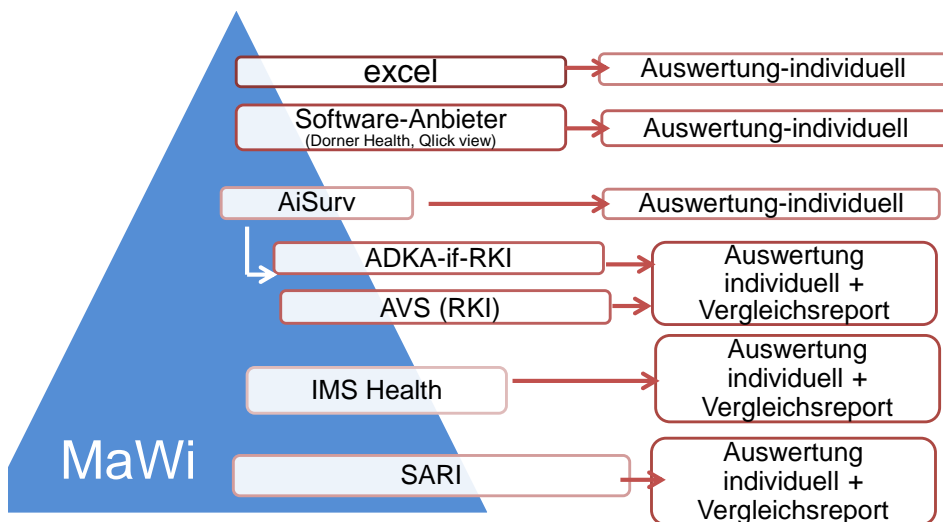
excel
Auswertung-individuell

Software-Anbieter
(Dorner Health, Qlick view)
Auswertung-individuell

AiSurv
Auswertung-individuell

ADKA-if-RKI
AVS (RKI)
Auswertung individuell + Vergleichsreport

IMS Health
Auswertung individuell + Vergleichsreport

MaWi

SARI
Auswertung individuell + Vergleichsreport